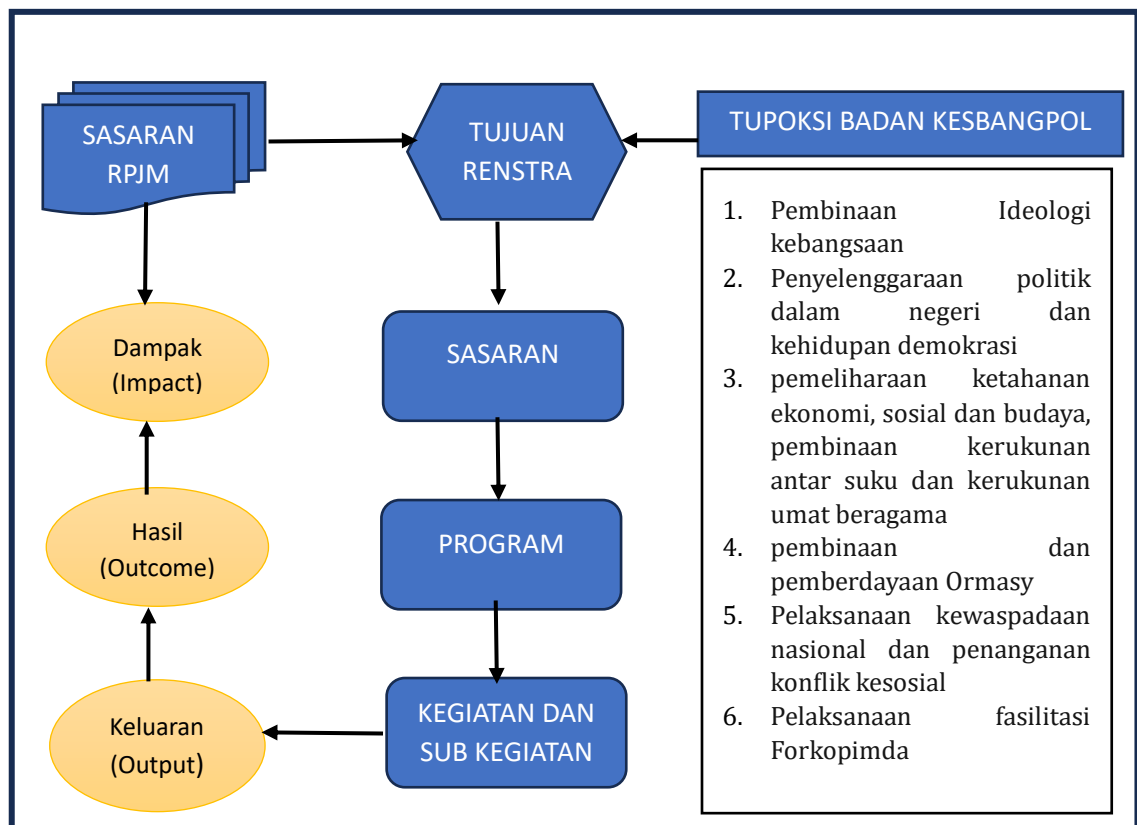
SASARAN RPJM

TUJUAN RENSTRA

TUPOKSI BADAN KESBANGPOL

1. Pembinaan Ideologi kebangsaan
2. Penyelenggaraan politik dalam negeri dan kehidupan demokrasi
3. pemeliharaan ketahanan ekonomi, sosial dan budaya, pembinaan kerukunan antar suku dan kerukunan umat beragama
4. pembinaan dan pemberdayaan Ormasy
5. Pelaksanaan kewaspadaan nasional dan penanganan konflik kesosial
6. Pelaksanaan fasilitasi Forkopimda

Dampak (Impact)

SASARAN

Hasil (Outcome)

PROGRAM

Keluaran (Output)

KEGIATAN DAN SUB KEGIATAN